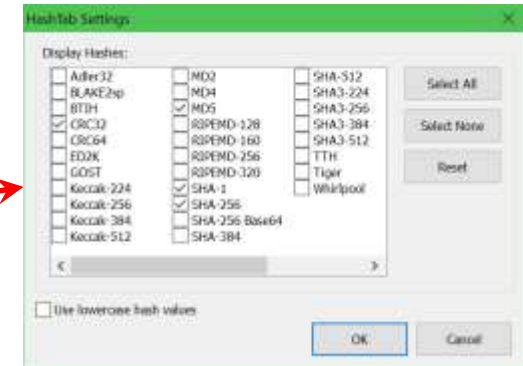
HashTab Settings

Display Hashes:

Adler32
BLAKE2sp
BTIH
CRC32
CRC64
ED2K
GOST
Keccak-224
Keccak-256
Keccak-384
Keccak-512

MD2
MD4
MD5
RIPEMD-128
RIPEMD-160
RIPEMD-256
RIPEMD-320
SHA-1
SHA-256
SHA-256 Base64
SHA-384

SHA-512
SHA3-224
SHA3-256
SHA3-384
SHA3-512
TTH
Tiger
Whirlpool

Select All
Select None
Reset

Use lowercase hash values

OK
Cancel